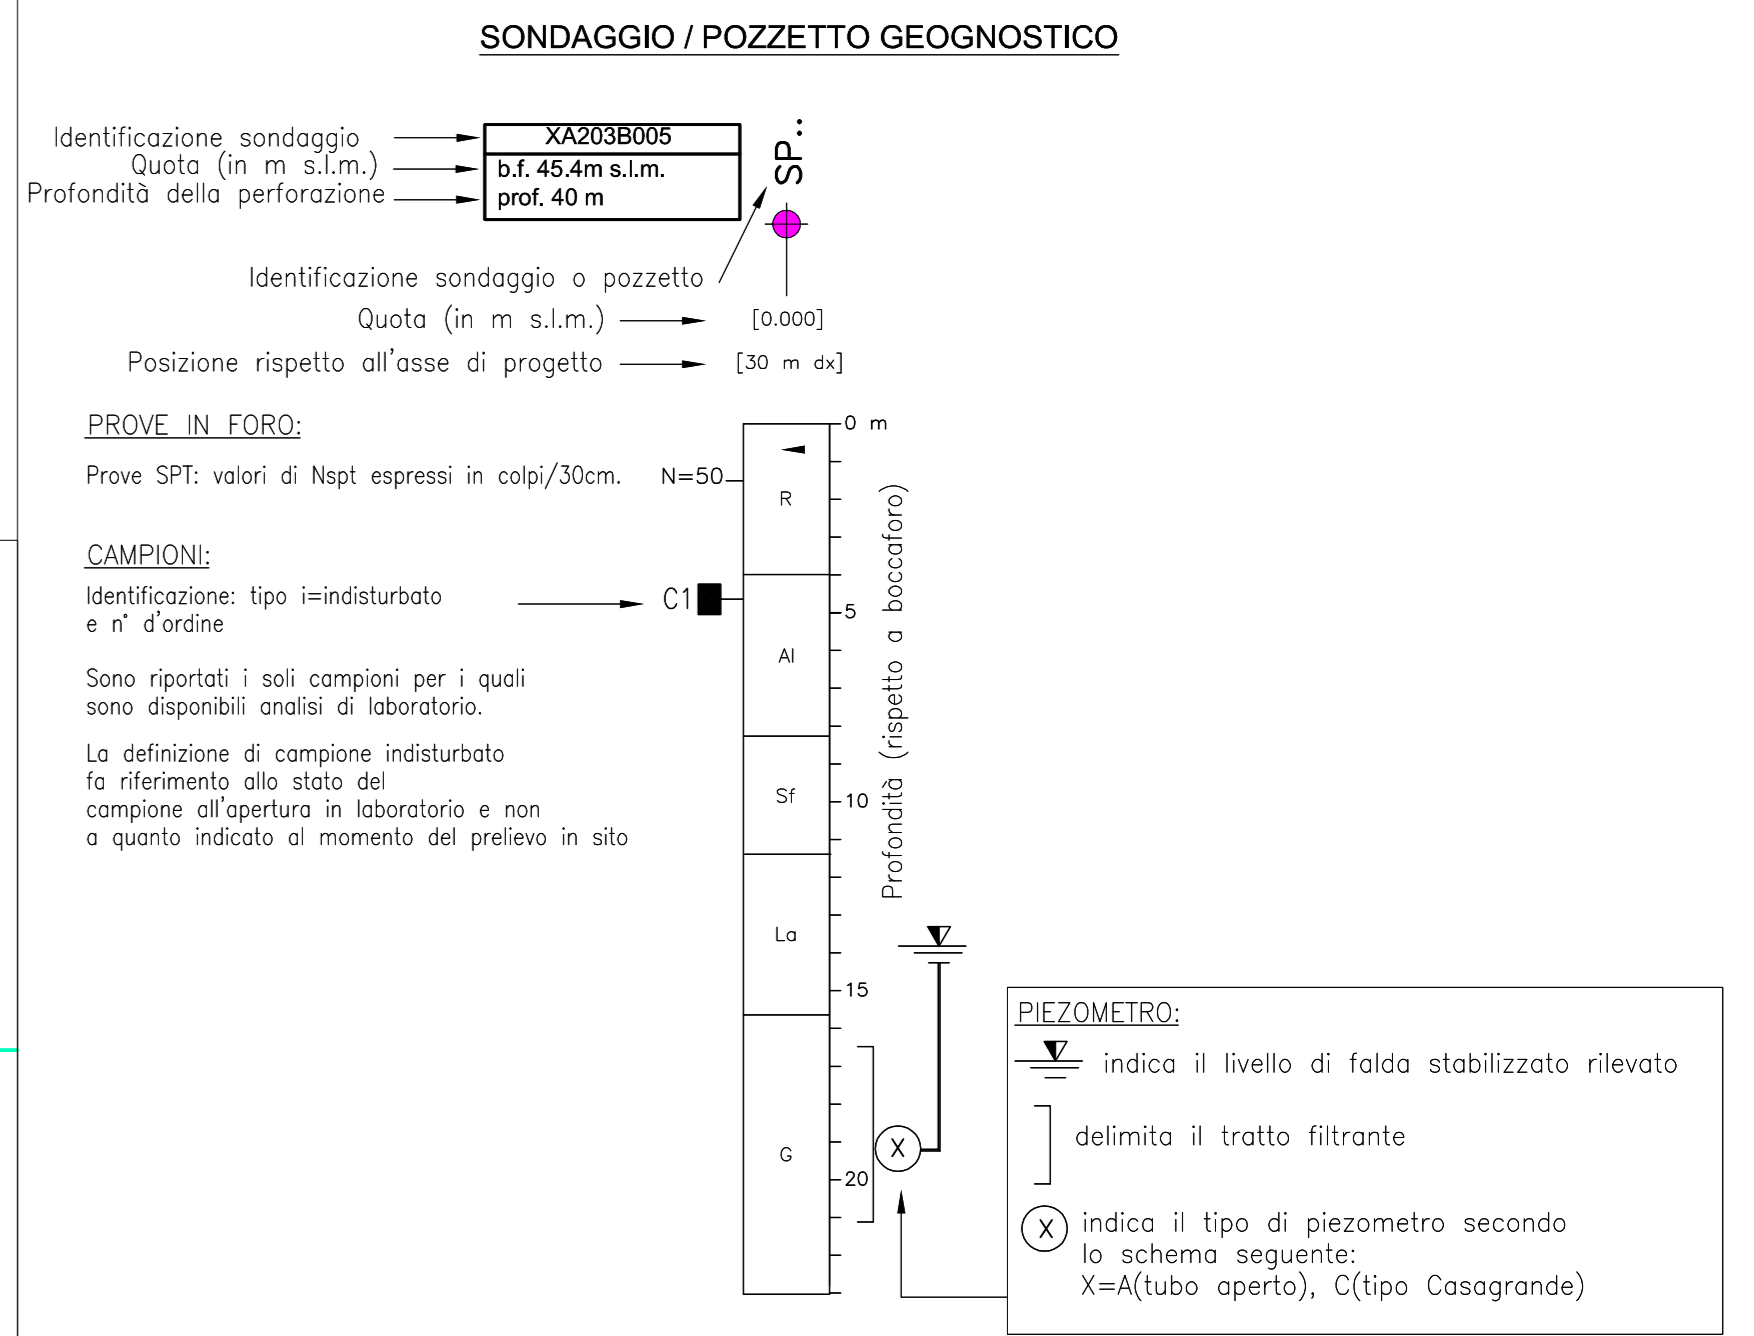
SONDAGGIO / POZZETTO GEOGNOSTICO

Identificazione sondaggio
Quota (in m s.l.m.)
Profondità della perforazione

| XA203B005 |
|---|
| b.f. 45.4m s.l.m. |
| prof. 40 m |

SP..

Identificazione sondaggio o pozzetto
Quota (in m s.l.m.) [0.000]
Posizione rispetto all'asse di progetto [30 m dx]

PROVE IN FORO:

Prove SPT: valori di Nspt espressi in colpi/30cm. N=50

CAMPIONI:

Identificazione: tipo i=indisturbato e n° d'ordine C1

Sono riportati i soli campioni per i quali sono disponibili analisi di laboratorio.

La definizione di campione indisturbato fa riferimento allo stato del campione all'apertura in laboratorio e non a quanto indicato al momento del prelievo in sito

0 m
R
5
Al
Sf
10
La
15
G
20
X

Profondità (rispetto a boccaforo)

PIEZOMETRO:

indica il livello di falda stabilizzato rilevato

delimita il tratto filtrante

X indica il tipo di piezometro secondo lo schema seguente:
X=A(tubo aperto), C(tipo Casagrande)